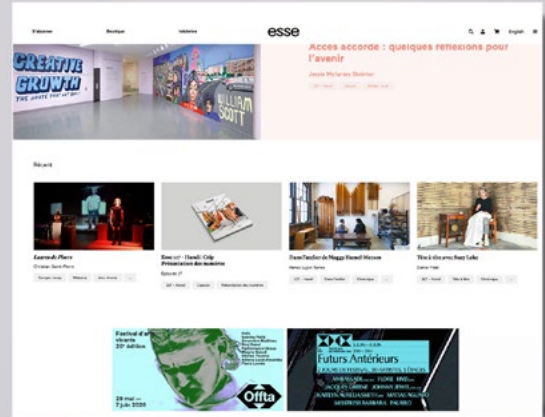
S'abonner Boutique Infolettre esse English

CREATIVE GROWTH
WILLIAM SCOTT

Accès accordé : quelques réflexions pour l'avenir
Jessie McNamee-Bolduc

Récent

Laurent de Place
Christian Saint-Pierre

Esse 107 – Hanté / Crip Présentation des numéros
Épisode 17

Dans l'atelier de Maggy Hamel-Metsos
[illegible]

Work-to-the-entry Suzy Lake
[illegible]

Festival d'art vivant 20e édition
29 mai — 7 juin 2025
Offta

Futurs Antérieurs
3 jours de festival, 20 artistes, 5 espaces